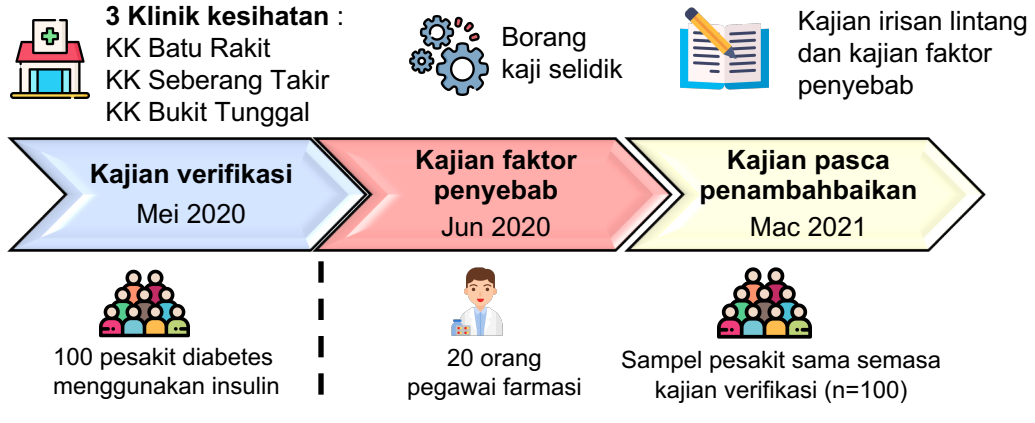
**3 Klinik kesihatan** :
KK Batu Rakit
KK Seberang Takir
KK Bukit Tunggal

Borang kaji selidik

Kajian irisan lintang dan kajian faktor penyebab

**Kajian verifikasi**
Mei 2020

**Kajian faktor penyebab**
Jun 2020

**Kajian pasca penambahbaikan**
Mac 2021

100 pesakit diabetes menggunakan insulin

20 orang pegawai farmasi

Sampel pesakit sama semasa kajian verifikasi (n=100)